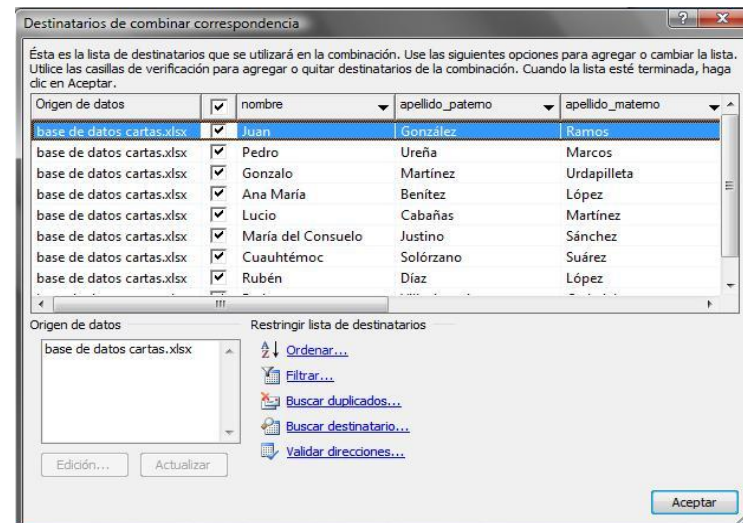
Destinatarios de combinar correspondencia

Ésta es la lista de destinatarios que se utilizará en la combinación. Use las siguientes opciones para agregar o cambiar la lista. Utilice las casillas de verificación para agregar o quitar destinatarios de la combinación. Cuando la lista esté terminada, haga clic en Aceptar.

| Origen de datos | ☑ | nombre | apellido_paterno | apellido_materno |
|---|---|---|---|---|
| base de datos cartas.xlsx | ☑ | Juan | González | Ramos |
| base de datos cartas.xlsx | ☑ | Pedro | Ureña | Marcos |
| base de datos cartas.xlsx | ☑ | Gonzalo | Martínez | Urdapilleta |
| base de datos cartas.xlsx | ☑ | Ana María | Benítez | López |
| base de datos cartas.xlsx | ☑ | Lucio | Cabañas | Martínez |
| base de datos cartas.xlsx | ☑ | María del Consuelo | Justino | Sánchez |
| base de datos cartas.xlsx | ☑ | Cuauhtémoc | Solórzano | Suárez |
| base de datos cartas.xlsx | ☑ | Rubén | Díaz | López |
| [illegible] | | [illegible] | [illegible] | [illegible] |

Origen de datos

base de datos cartas.xlsx

Edición... Actualizar

Restringir lista de destinatarios

Ordenar...

Filtrar...

Buscar duplicados...

Buscar destinatario...

Validar direcciones...

Aceptar